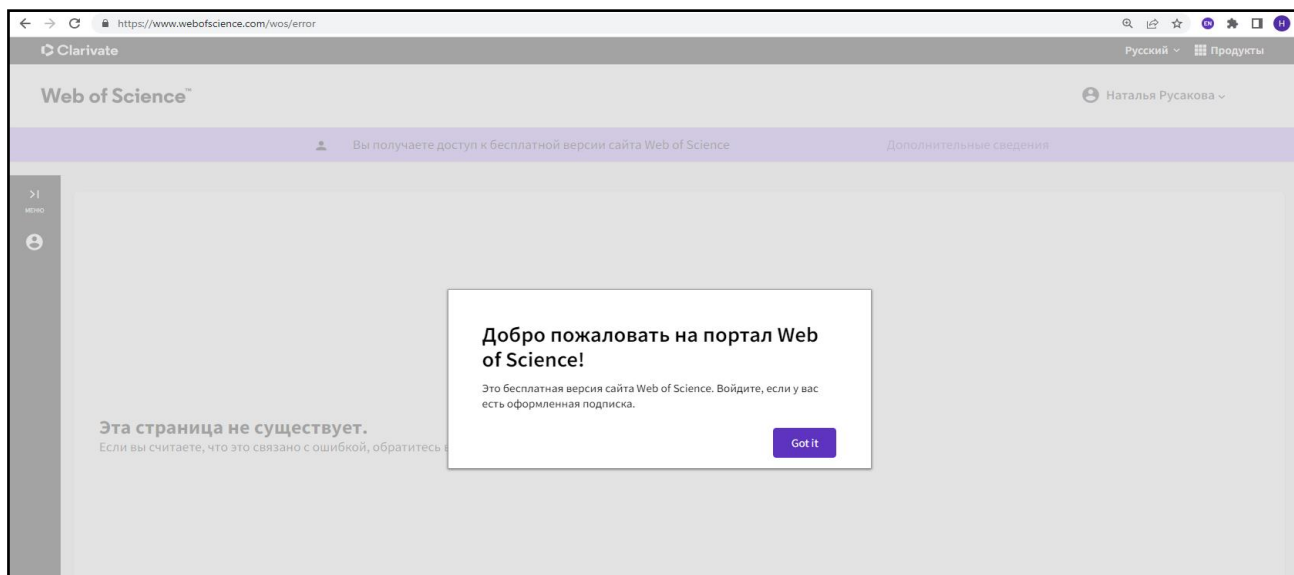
https://www.webofscience.com/wos/error

Clarivate

Русский Продукты

Web of Science™

Наталья Русакова

Вы получаете доступ к бесплатной версии сайта Web of Science

Дополнительные сведения

МЕНЮ

Добро пожаловать на портал Web of Science!

Это бесплатная версия сайта Web of Science. Войдите, если у вас есть оформленная подписка.

Got it

Эта страница не существует.

Если вы считаете, что это связано с ошибкой, обратитесь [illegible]